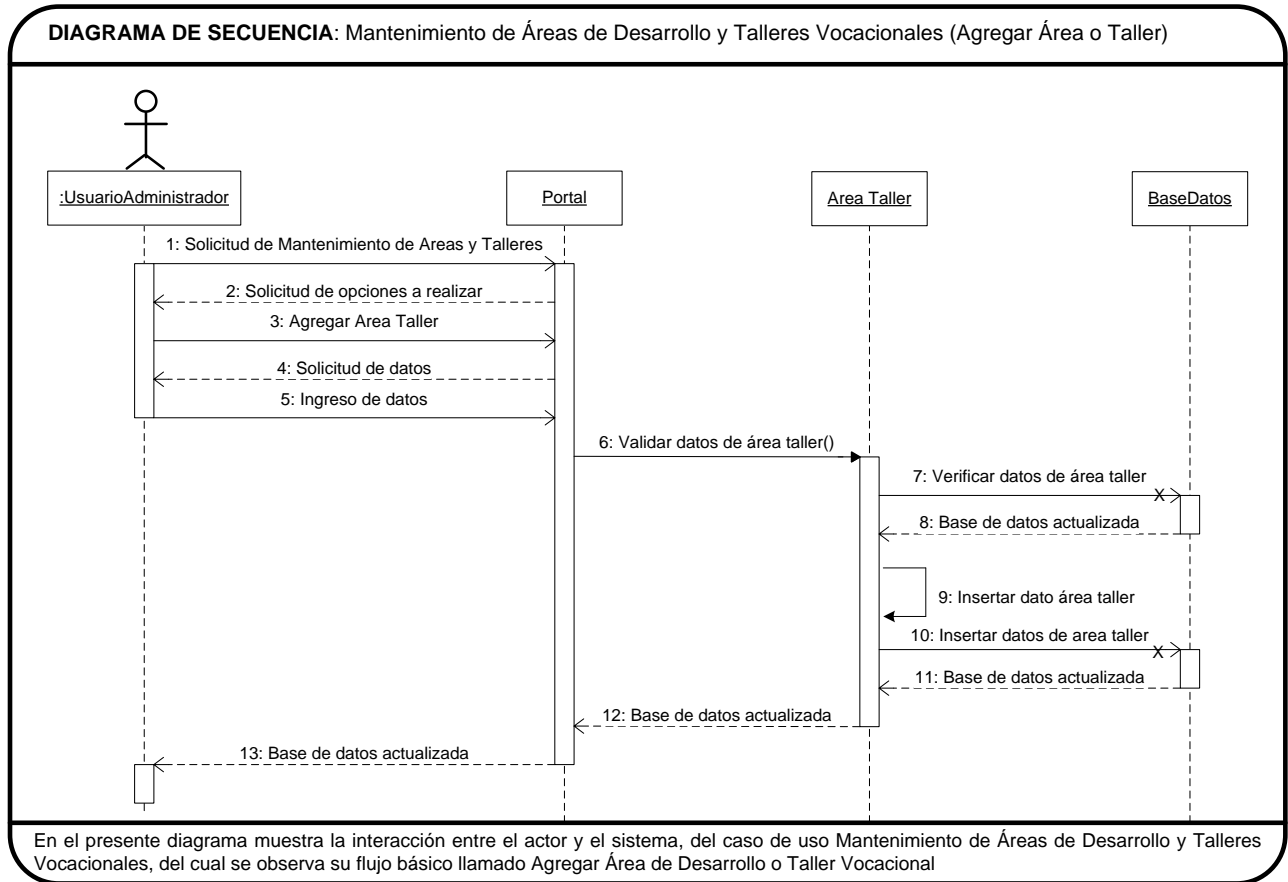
**DIAGRAMA DE SECUENCIA**: Mantenimiento de Áreas de Desarrollo y Talleres Vocacionales (Agregar Área o Taller)

:UsuarioAdministrador

Portal

Area Taller

BaseDatos

1: Solicitud de Mantenimiento de Areas y Talleres

2: Solicitud de opciones a realizar

3: Agregar Area Taller

4: Solicitud de datos

5: Ingreso de datos

6: Validar datos de área taller()

7: Verificar datos de área taller

8: Base de datos actualizada

9: Insertar dato área taller

10: Insertar datos de area taller

11: Base de datos actualizada

12: Base de datos actualizada

13: Base de datos actualizada

En el presente diagrama muestra la interacción entre el actor y el sistema, del caso de uso Mantenimiento de Áreas de Desarrollo y Talleres Vocacionales, del cual se observa su flujo básico llamado Agregar Área de Desarrollo o Taller Vocacional